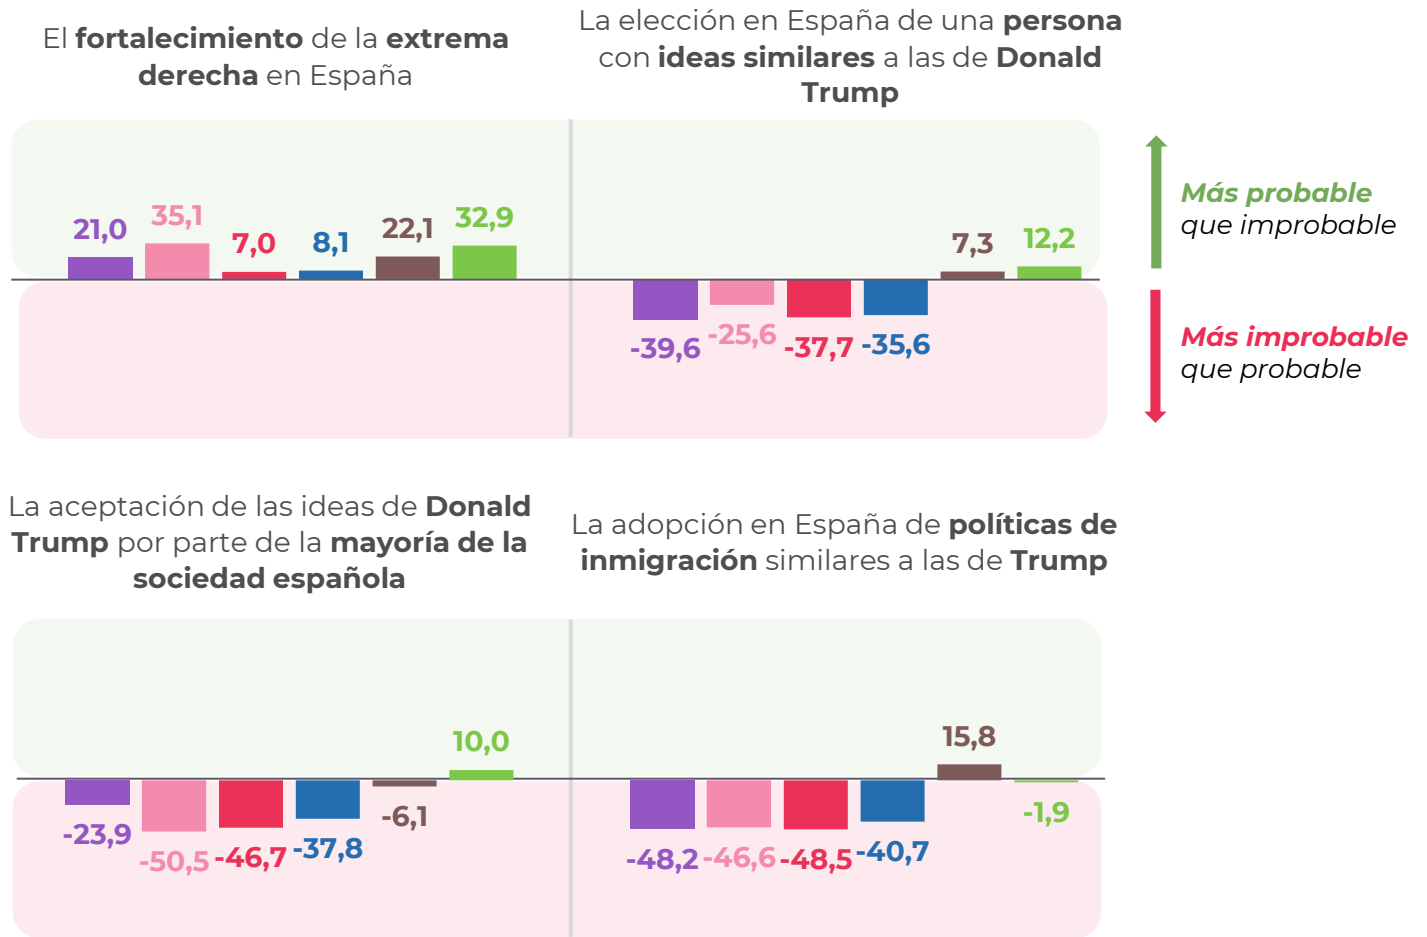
El **fortalecimiento** de la **extrema derecha** en España

21,0 35,1 7,0 8,1 22,1 32,9

La elección en España de una **persona** con **ideas similares** a las de **Donald Trump**

-39,6 -25,6 -37,7 -35,6 7,3 12,2

*Más probable* que improbable

*Más improbable* que probable

La aceptación de las ideas de **Donald Trump** por parte de la **mayoría de la sociedad española**

-23,9 -50,5 -46,7 -37,8 -6,1 10,0

La adopción en España de **políticas de inmigración** similares a las de **Trump**

-48,2 -46,6 -48,5 -40,7 15,8 -1,9